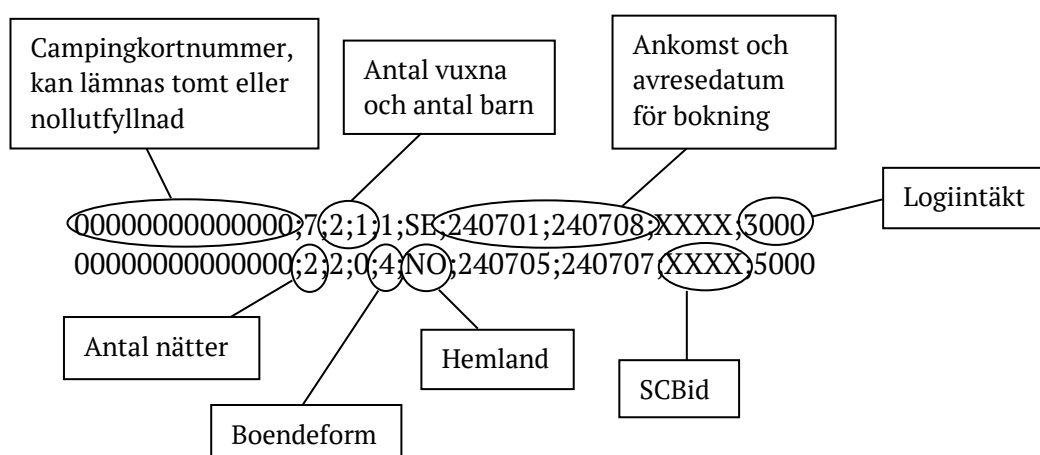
Campingkortnummer, kan lämnas tomt eller nollutfyllnad

Antal vuxna och antal barn

Ankomst och avresedatum för bokning

Logiintäkt

00000000000000;7;2;1;1;SE;240701;240708;XXXX;3000
00000000000000;2;2;0;4;NO;240705;240707;XXXX;5000

Antal nätter

Hemland

SCBid

Boendeform